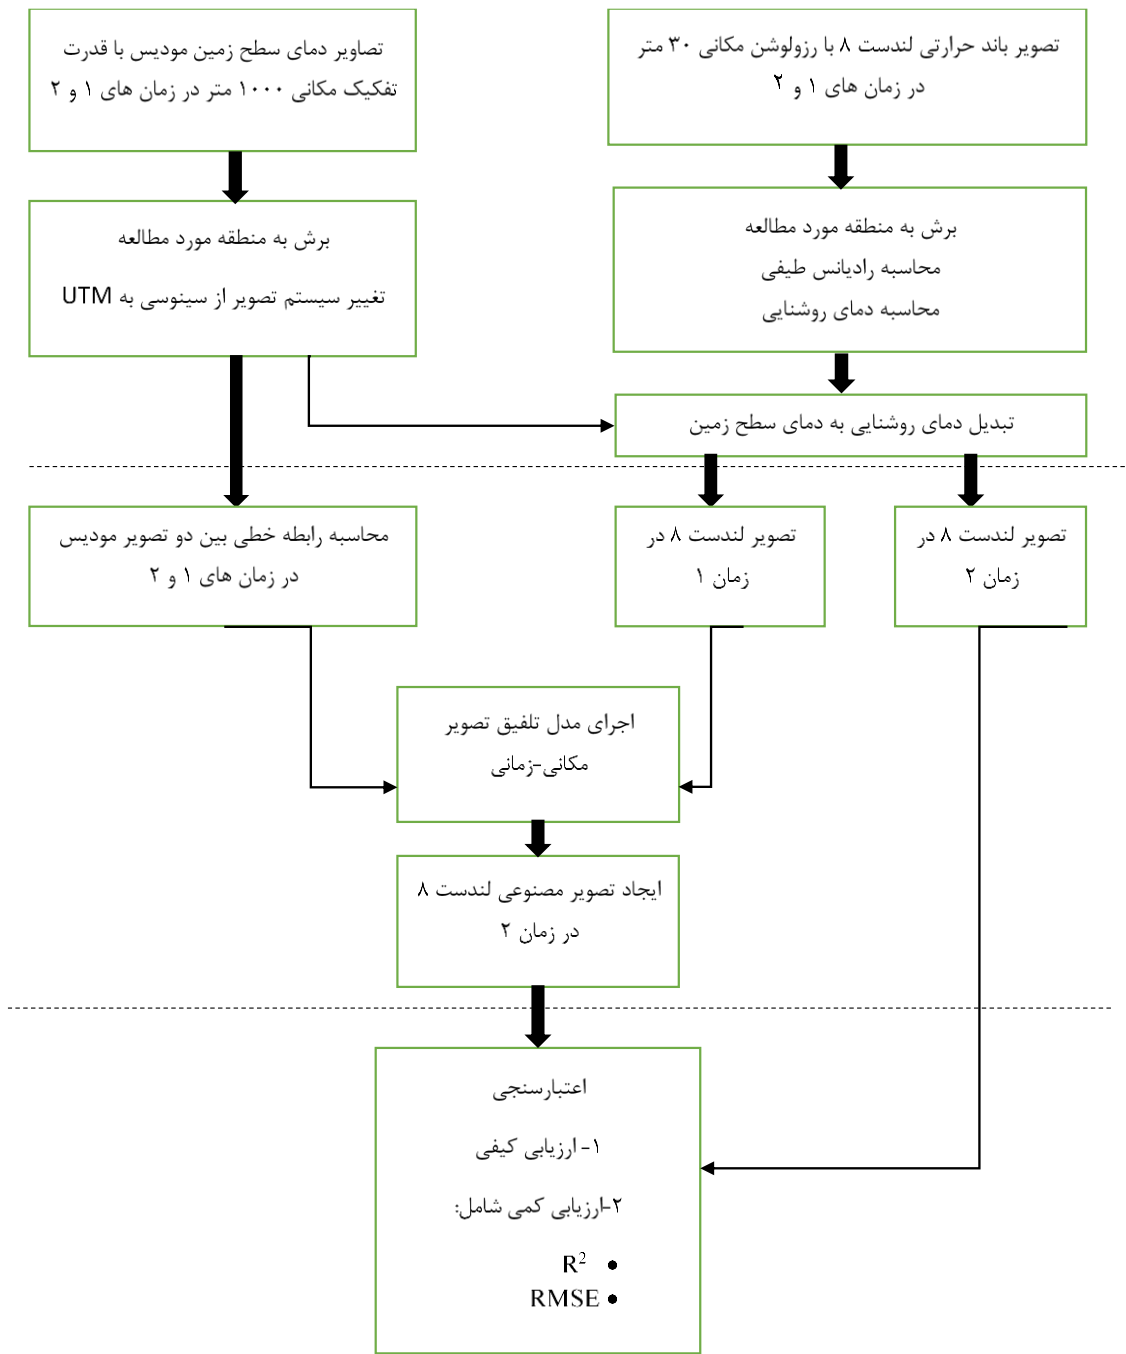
تصویر باند حرارتی لندست ۸ با رزولوشن مکانی ۳۰ متر در زمان های ۱ و ۲

تصاویر دمای سطح زمین مودیس با قدرت تفکیک مکانی ۱۰۰۰ متر در زمان های ۱ و ۲

برش به منطقه مورد مطالعه
محاسبه رادیانس طیفی
محاسبه دمای روشنایی

برش به منطقه مورد مطالعه
تغییر سیستم تصویر از سینوسی به UTM

تبدیل دمای روشنایی به دمای سطح زمین

تصویر لندست ۸ در زمان ۲

تصویر لندست ۸ در زمان ۱

محاسبه رابطه خطی بین دو تصویر مودیس در زمان های ۱ و ۲

اجرای مدل تلفیق تصویر مکانی-زمانی

ایجاد تصویر مصنوعی لندست ۸ در زمان ۲

اعتبارسنجی
۱- ارزیابی کیفی
۲-ارزیابی کمی شامل:
• $R^2$
• RMSE